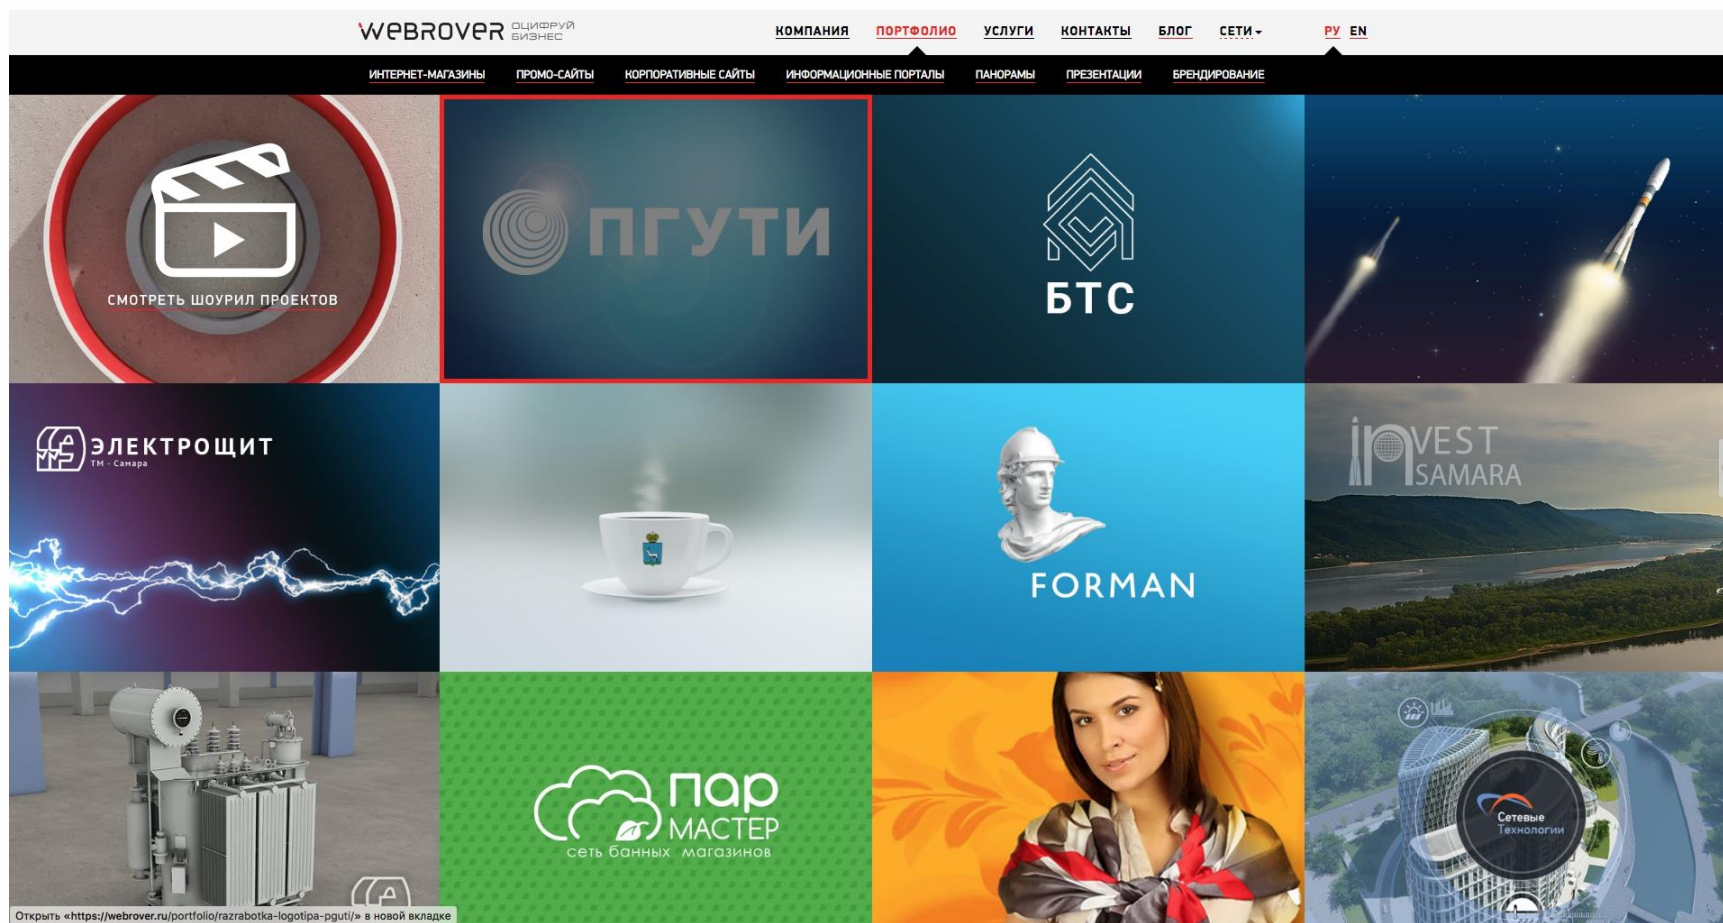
WEBROVER ОЦИФРУЙ БИЗНЕС

КОМПАНИЯ ПОРТФОЛИО УСЛУГИ КОНТАКТЫ БЛОГ СЕТИ РУ EN

ИНТЕРНЕТ-МАГАЗИНЫ ПРОМО-САЙТЫ КОРПОРАТИВНЫЕ САЙТЫ ИНФОРМАЦИОННЫЕ ПОРТАЛЫ ПАНОРАМЫ ПРЕЗЕНТАЦИИ БРЕНДИРОВАНИЕ

СМОТРЕТЬ ШОУРИЛ ПРОЕКТОВ

ПГУТИ

БТС

ЭЛЕКТРОЩИТ
ТМ - Самара

FORMAN

INVEST SAMARA

пар МАСТЕР
сеть банных магазинов

Сетевые Технологии

Открыть «https://webrover.ru/portfolio/razrabotka-logotipa-pguti/» в новой вкладке